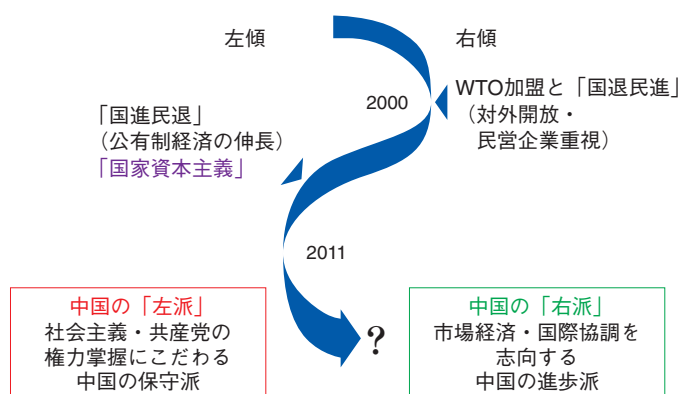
左傾

右傾

2000

WTO加盟と「国退民進」
（対外開放・
民営企業重視）

「国進民退」
（公有制経済の伸長）
「国家資本主義」

2011

?

中国の「左派」
社会主義・共産党の
権力掌握にこだわる
中国の保守派

中国の「右派」
市場経済・国際協調を
志向する
中国の進歩派